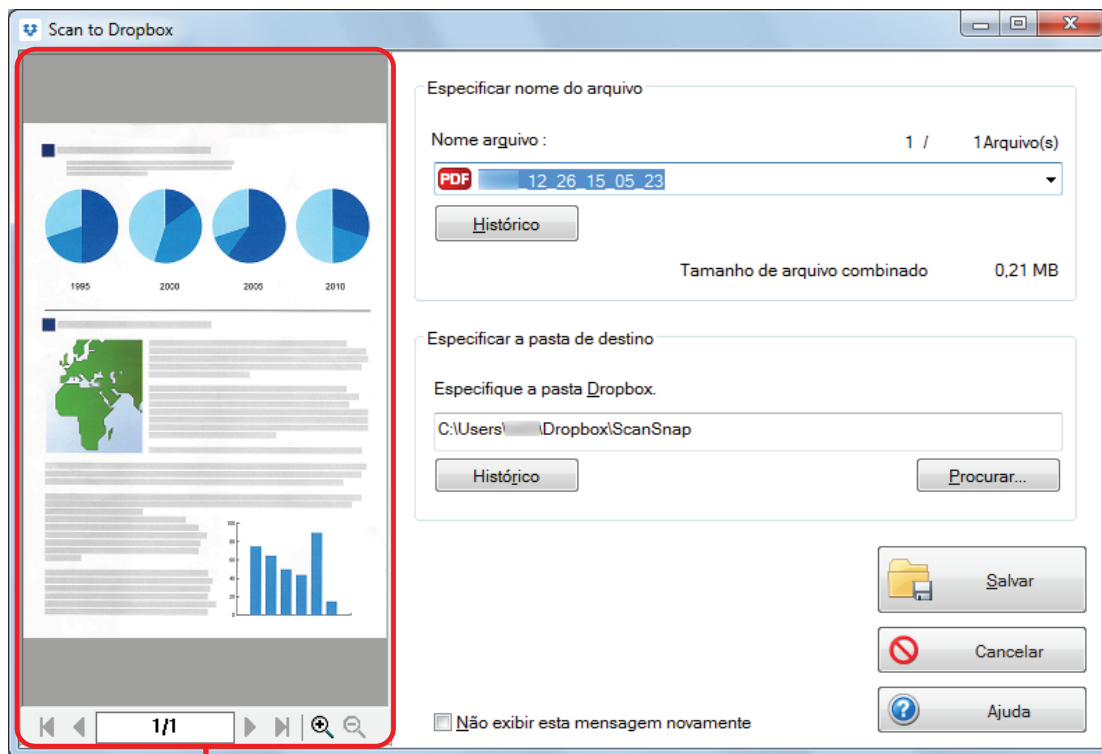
Scan to Dropbox

1995 2000 2005 2010

1/1

Especificar nome do arquivo

Nome arquivo : 1 / 1 Arquivo(s)

PDF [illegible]_12_26_15_05_23

Histórico

Tamanho de arquivo combinado 0,21 MB

Especificar a pasta de destino

Especifique a pasta Dropbox.

C:\Users\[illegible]\Dropbox\ScanSnap

Histórico

Procurar...

Salvar

Cancelar

Não exibir esta mensagem novamente

Ajuda